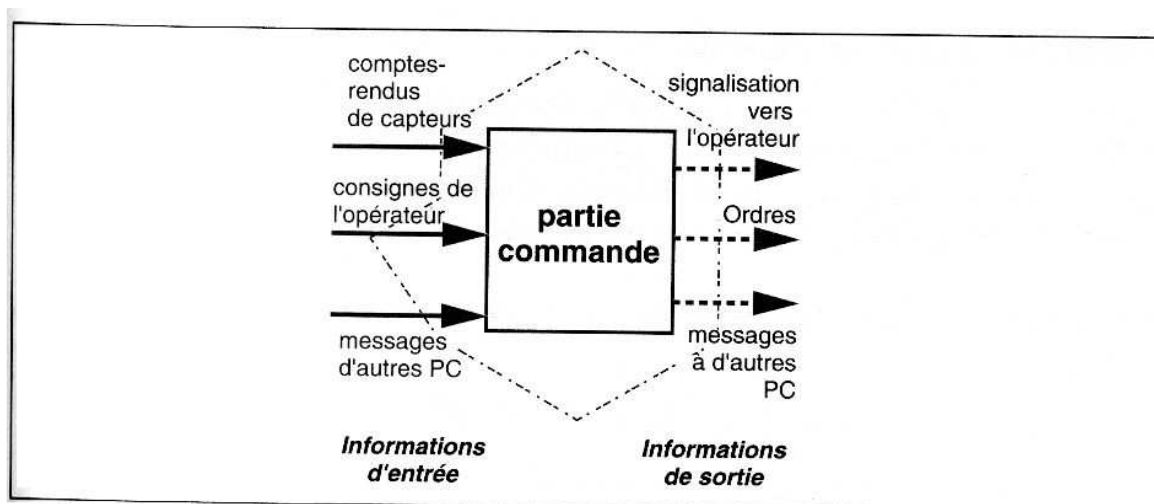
comptes-rendus de capteurs

consignes de l'opérateur

messages d'autres PC

partie commande

signalisation vers l'opérateur

Ordres

messages à d'autres PC

Informations d'entrée

Informations de sortie